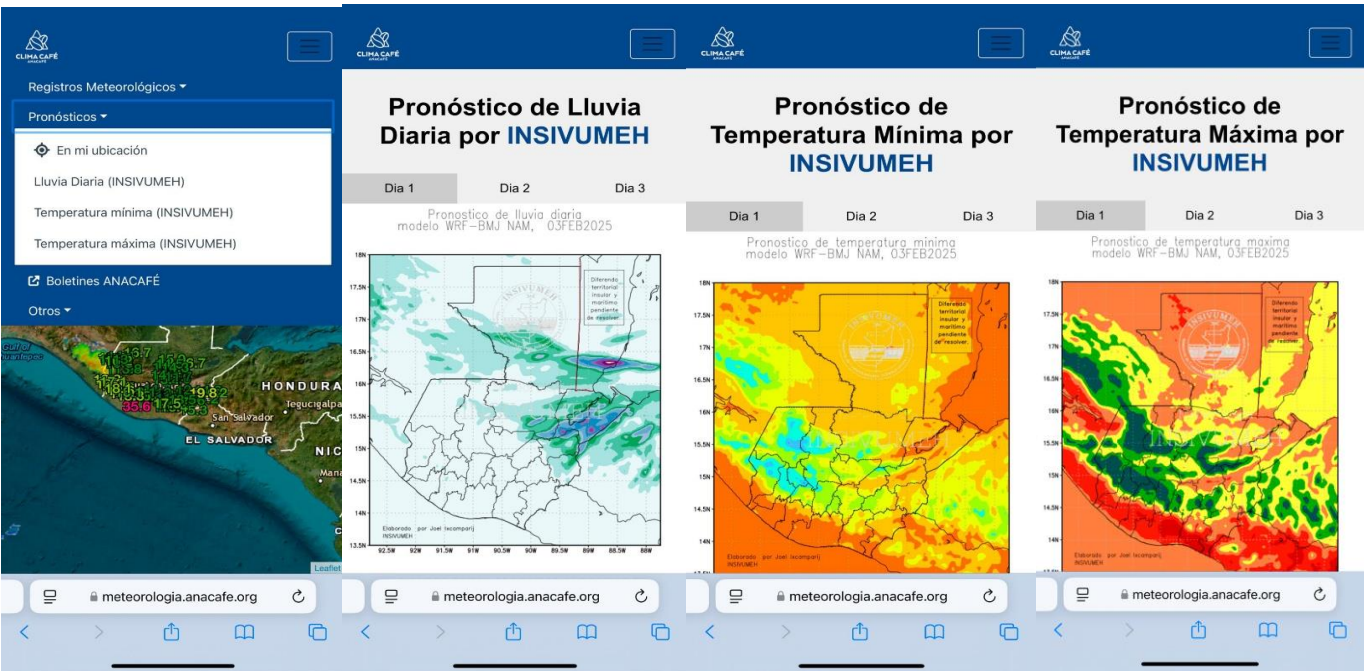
CLIMA CAFÉ
ANACAFÉ

Registros Meteorológicos ▾
Pronósticos ▾
En mi ubicación
Lluvia Diaria (INSIVUMEH)
Temperatura mínima (INSIVUMEH)
Temperatura máxima (INSIVUMEH)
Boletines ANACAFÉ
Otros ▾

HONDURAS
San Salvador
Tegucigalpa
EL SALVADOR
NIC
Mana
19.8
17.5
35.6
Leaflet

meteorologia.anacafe.org

CLIMA CAFÉ
ANACAFÉ

Pronóstico de Lluvia Diaria por INSIVUMEH

Dia 1 | Dia 2 | Dia 3

Pronostico de lluvia diaria
modelo WRF-BMJ NAM, 03FEB2025

INSIVUMEH
Diferendo territorial insular y marítimo pendiente de resolver
Elaborado por Joel Ixcamparij
INSIVUMEH
18N 17.5N 17N 16.5N 16N 15.5N 15N 14.5N 14N 13.5N
92.5W 92W 91.5W 91W 90.5W 90W 89.5W 89W 88.5W 88W

meteorologia.anacafe.org

CLIMA CAFÉ
ANACAFÉ

Pronóstico de Temperatura Mínima por INSIVUMEH

Dia 1 | Dia 2 | Dia 3

Pronostico de temperatura minima
modelo WRF-BMJ NAM, 03FEB2025

Diferendo territorial insular y marítimo pendiente de resolver
Elaborado por Joel Ixcamparij
INSIVUMEH
18N 17.5N 17N 16.5N 16N 15.5N 15N 14.5N 14N

meteorologia.anacafe.org

CLIMA CAFÉ
ANACAFÉ

Pronóstico de Temperatura Máxima por INSIVUMEH

Dia 1 | Dia 2 | Dia 3

Pronostico de temperatura maxima
modelo WRF-BMJ NAM, 03FEB2025

Diferendo territorial insular y marítimo pendiente de resolver
Elaborado por Joel Ixcamparij
INSIVUMEH
18N 17.5N 17N 16.5N 16N 15.5N 15N 14.5N 14N

meteorologia.anacafe.org